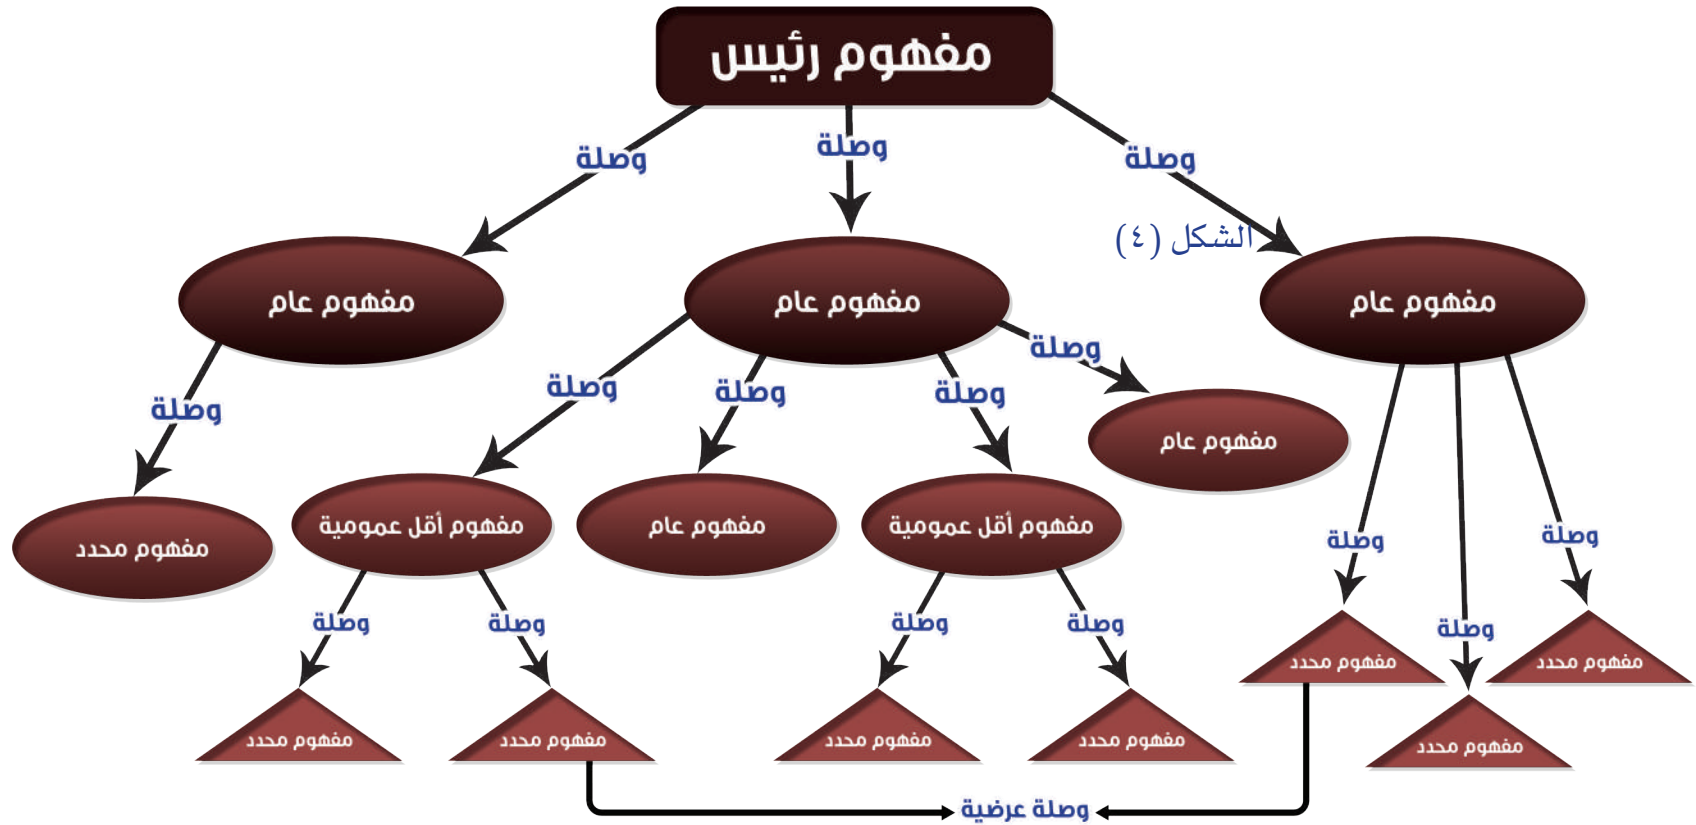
مفهوم رئيس

وصلة
وصلة
وصلة

الشكل (٤)

مفهوم عام
مفهوم عام
مفهوم عام

وصلة
وصلة
وصلة
وصلة
وصلة

مفهوم عام

مفهوم محدد
مفهوم أقل عمومية
مفهوم عام
مفهوم أقل عمومية

وصلة
وصلة
وصلة

وصلة
وصلة
وصلة
وصلة

مفهوم محدد
مفهوم محدد

مفهوم محدد
مفهوم محدد
مفهوم محدد
مفهوم محدد

وصلة

مفهوم محدد

وصلة عرضية